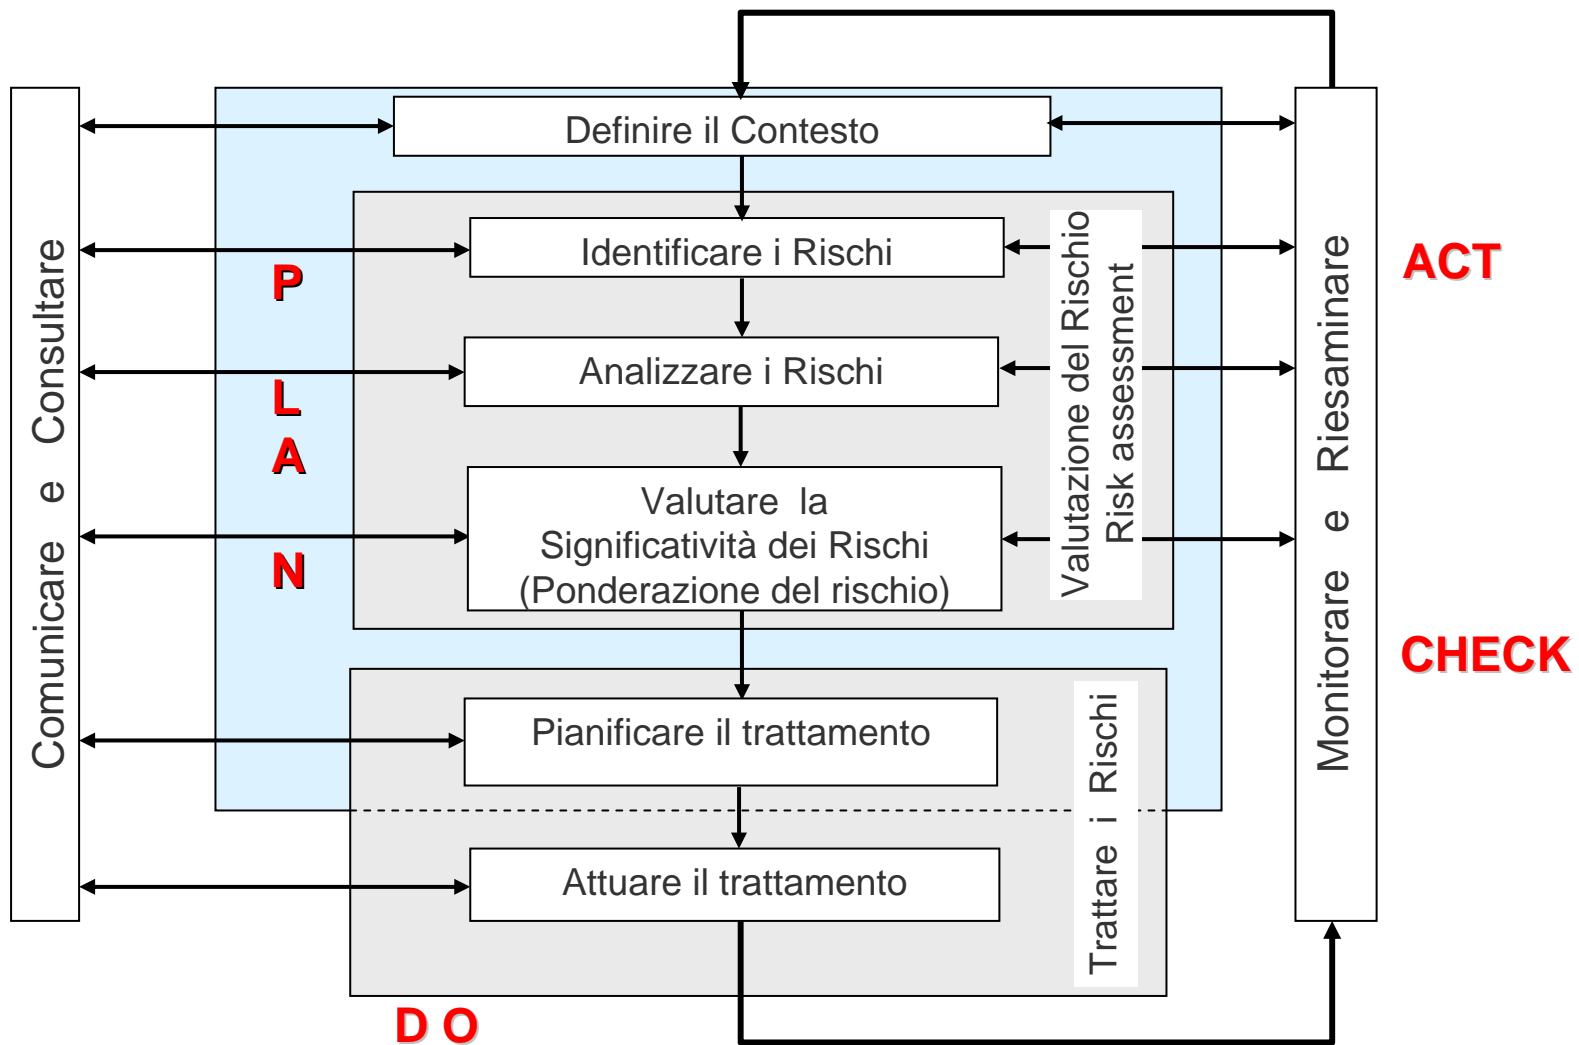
Comunicare e Consultare

P
L
A
N

Definire il Contesto

Identificare i Rischi

Analizzare i Rischi

Valutare la Significatività dei Rischi (Ponderazione del rischio)

Valutazione del Rischio
Risk assessment

Pianificare il trattamento

Attuare il trattamento

Trattare i Rischi

D O

Monitorare e Riesaminare

ACT

CHECK